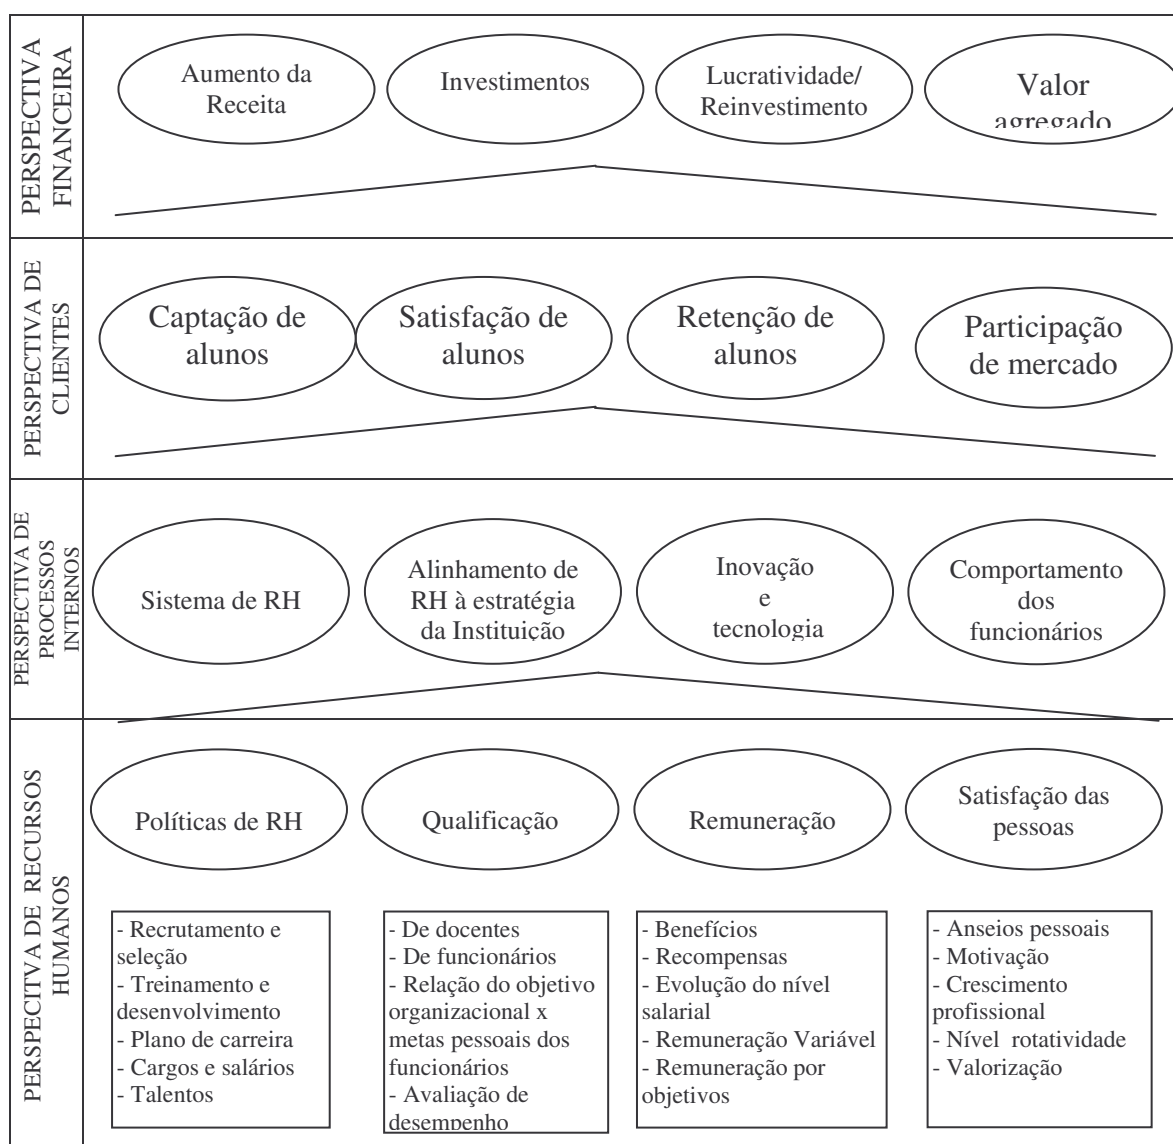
PERSPECTIVA FINANCEIRA

Aumento da Receita

Investimentos

Lucratividade/ Reinvestimento

Valor agregado

PERSPECTIVA DE CLIENTES

Captação de alunos

Satisfação de alunos

Retenção de alunos

Participação de mercado

PERSPECTIVA DE PROCESSOS INTERNOS

Sistema de RH

Alinhamento de RH à estratégia da Instituição

Inovação e tecnologia

Comportamento dos funcionários

PERSPECTIVA DE RECURSOS HUMANOS

Políticas de RH

Qualificação

Remuneração

Satisfação das pessoas

- Recrutamento e seleção
- Treinamento e desenvolvimento
- Plano de carreira
- Cargos e salários
- Talentos

- De docentes
- De funcionários
- Relação do objetivo organizacional x metas pessoais dos funcionários
- Avaliação de desempenho

- Benefícios
- Recompensas
- Evolução do nível salarial
- Remuneração Variável
- Remuneração por objetivos

- Anseios pessoais
- Motivação
- Crescimento profissional
- Nível rotatividade
- Valorização